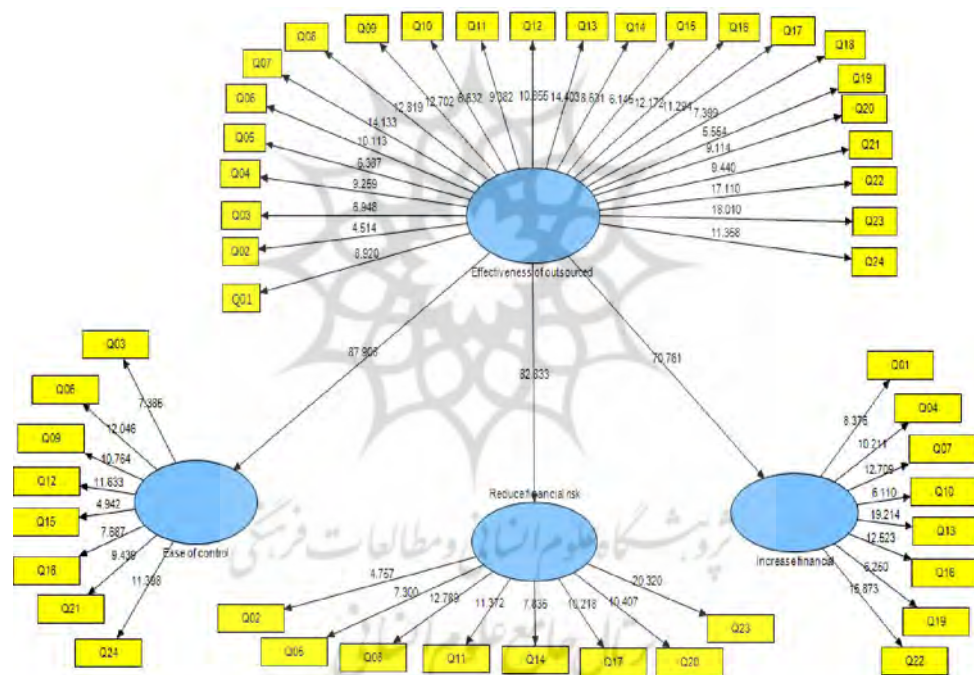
Q08
Q09
Q10
Q11
Q12
Q13
Q14
Q15
Q16
Q17
Q18
Q07
Q06
Q05
Q04
Q03
Q02
Q01
Q19
Q20
Q21
Q22
Q23
Q24
12.319
12.702
6.832
9.082
10.866
14.403
8.611
6.145
12.174
11.291
7.389
5.554
9.114
9.440
17.110
18.010
11.358
14.133
10.113
6.387
9.259
6.948
4.514
8.920
Effectiveness of outsourced
87.868
82.633
70.761
Q03
Q06
Q09
Q12
Q15
Q18
Q21
Q24
7.385
12.046
10.764
11.633
4.942
7.587
9.439
11.398
Ease of control
Reduce financial risk
4.757
7.300
12.769
11.372
7.836
10.218
10.407
20.320
Q02
Q05
Q08
Q11
Q14
Q17
Q20
Q23
Increase financial
8.376
10.211
12.709
6.110
19.214
12.523
6.260
16.873
Q01
Q04
Q07
Q10
Q13
Q16
Q19
Q22
پژوهشگاه علوم انسانی و مطالعات فرهنگی
پرتال جامع علوم انسانی